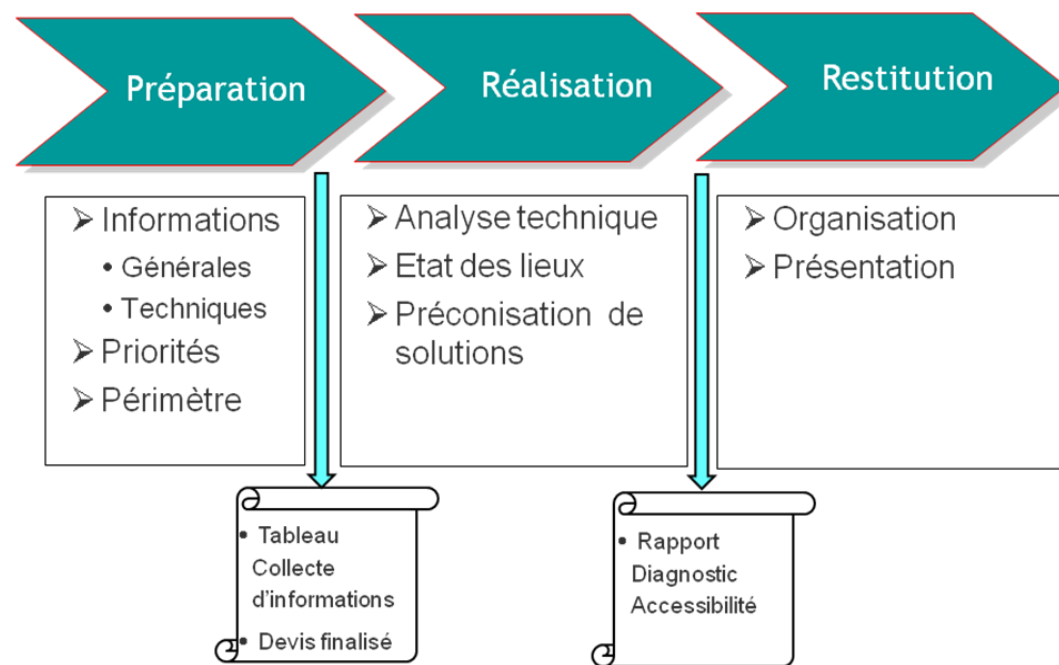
Préparation

Réalisation

Restitution

➢ Informations
• Générales
• Techniques
➢ Priorités
➢ Périmètre

➢ Analyse technique
➢ Etat des lieux
➢ Préconisation de solutions

➢ Organisation
➢ Présentation

• Tableau Collecte d'informations
• Devis finalisé

• Rapport Diagnostic Accessibilité